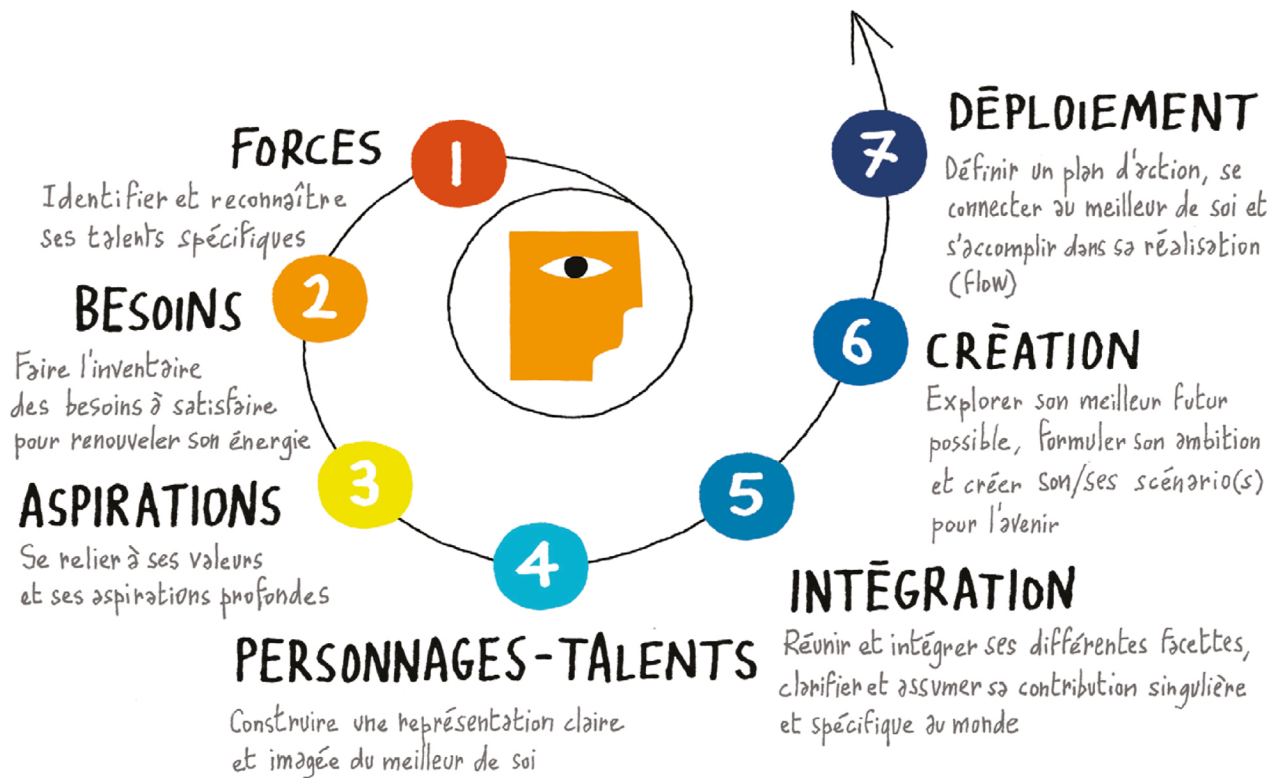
FORCES
1
Identifier et reconnaître ses talents spécifiques

2
BESOINS
Faire l'inventaire des besoins à satisfaire pour renouveler son énergie

3
ASPIRATIONS
Se relier à ses valeurs et ses aspirations profondes

4
PERSONNAGES-TALENTS
Construire une représentation claire et imagée du meilleur de soi

5
INTÉGRATION
Réunir et intégrer ses différentes facettes, clarifier et assumer sa contribution singulière et spécifique au monde

6
CRÉATION
Explorer son meilleur futur possible, formuler son ambition et créer son/ses scénario(s) pour l'avenir

7
DÉPLOIEMENT
Définir un plan d'action, se connecter au meilleur de soi et s'accomplir dans sa réalisation (flow)